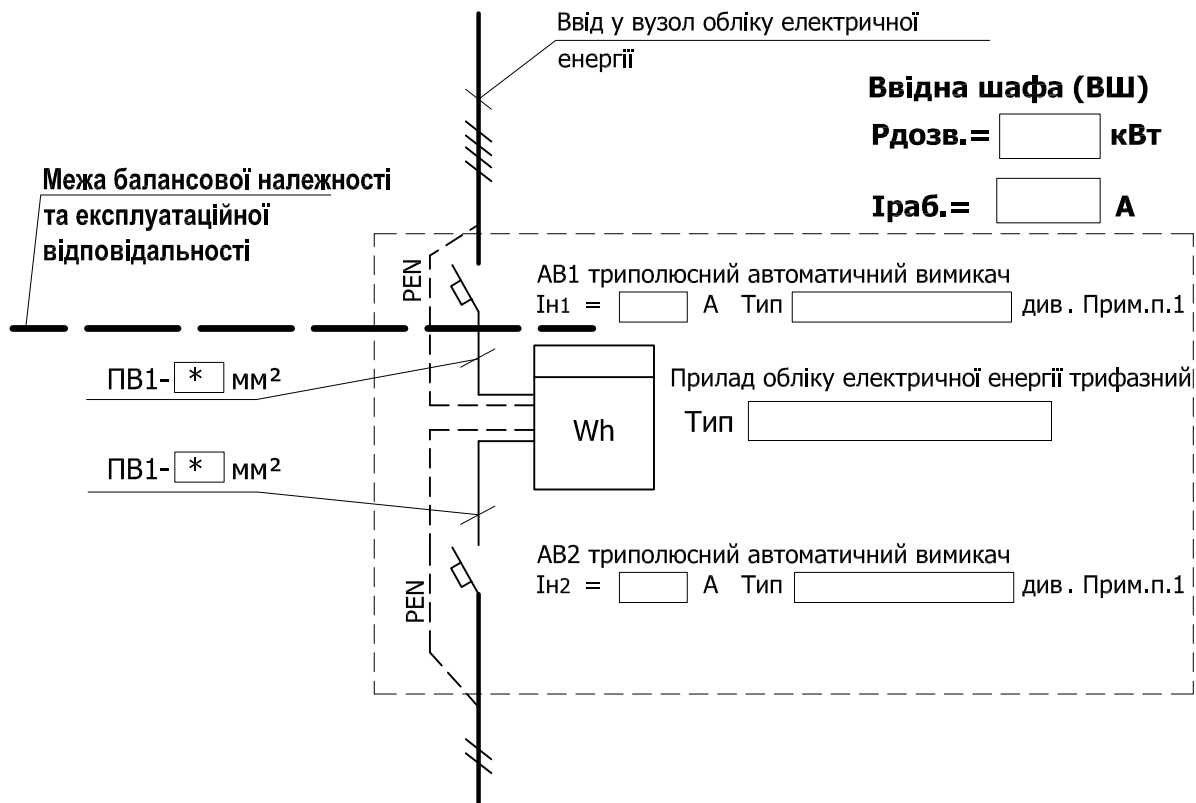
Ввід у вузол обліку електричної енергії

Ввідна шафа (ВШ)

Рдозв.= кВт

Іраб.= А

Межа балансової належності та експлуатаційної відповідальності

PEN

АВ1 триполюсний автоматичний вимикач
Ін1 = А Тип див. Прим.п.1

ПВ1- * мм²

Прилад обліку електричної енергії трифазний

Wh

Тип

ПВ1- * мм²

АВ2 триполюсний автоматичний вимикач
Ін2 = А Тип див. Прим.п.1

PEN